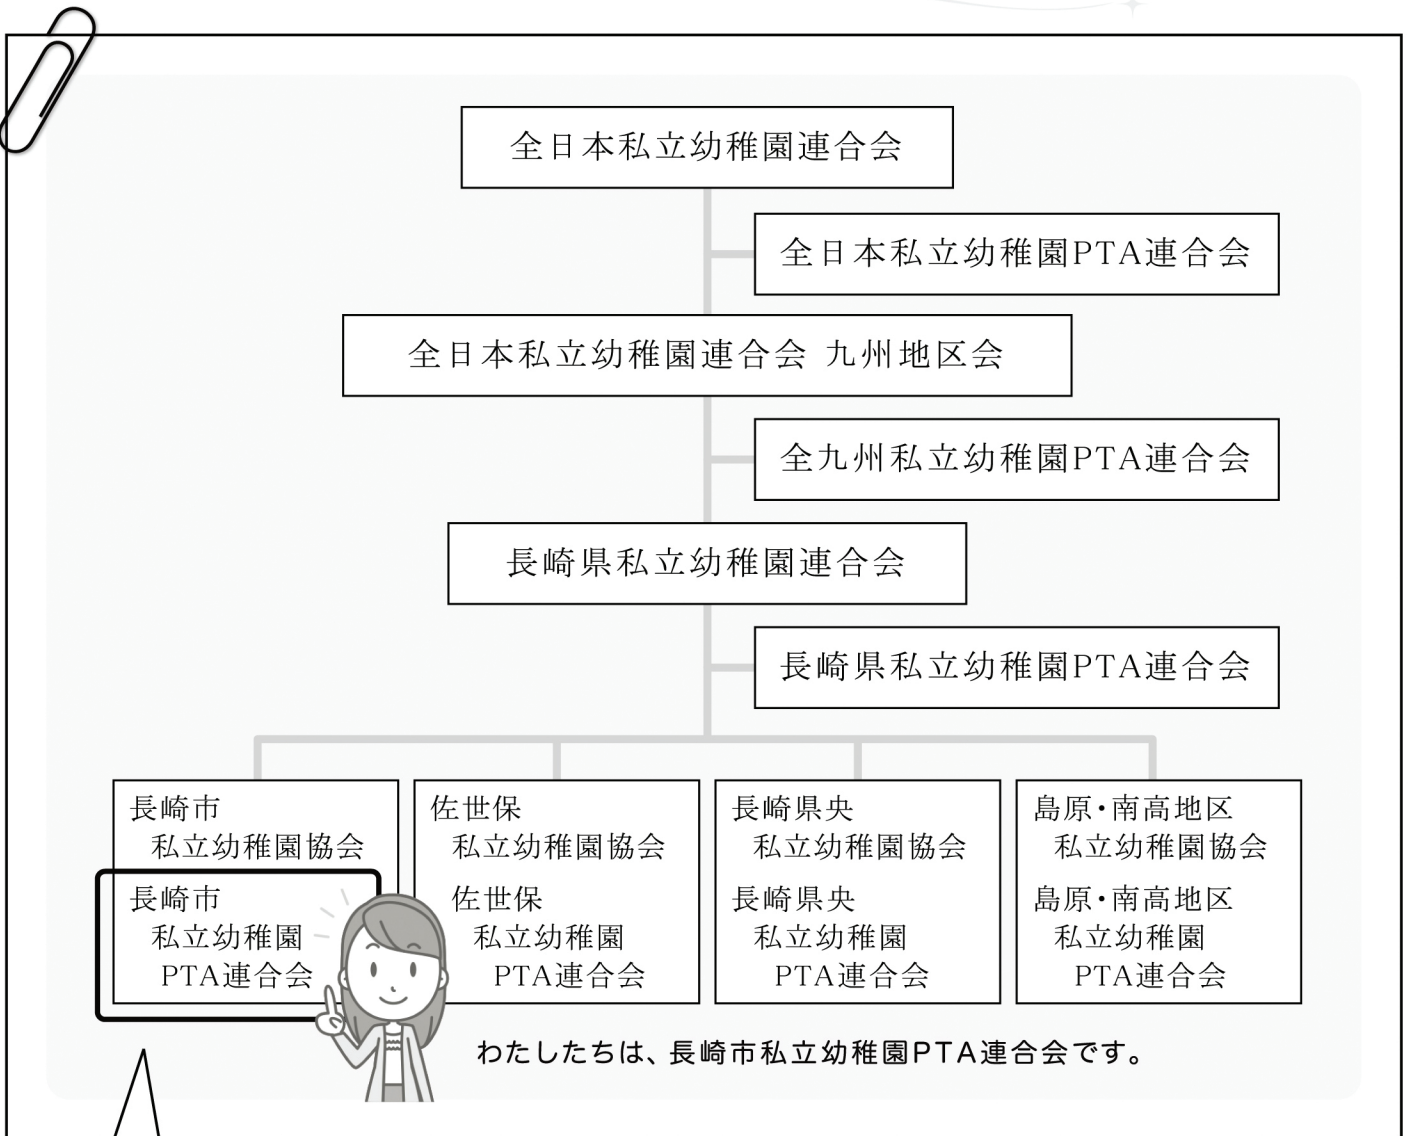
全日本私立幼稚園連合会

全日本私立幼稚園PTA連合会

全日本私立幼稚園連合会 九州地区会

全九州私立幼稚園PTA連合会

長崎県私立幼稚園連合会

長崎県私立幼稚園PTA連合会

長崎市
私立幼稚園協会

長崎市
私立幼稚園
PTA連合会

佐世保
私立幼稚園協会

佐世保
私立幼稚園
PTA連合会

長崎県央
私立幼稚園協会

長崎県央
私立幼稚園
PTA連合会

島原・南高地区
私立幼稚園協会

島原・南高地区
私立幼稚園
PTA連合会

わたしたちは、長崎市私立幼稚園PTA連合会です。